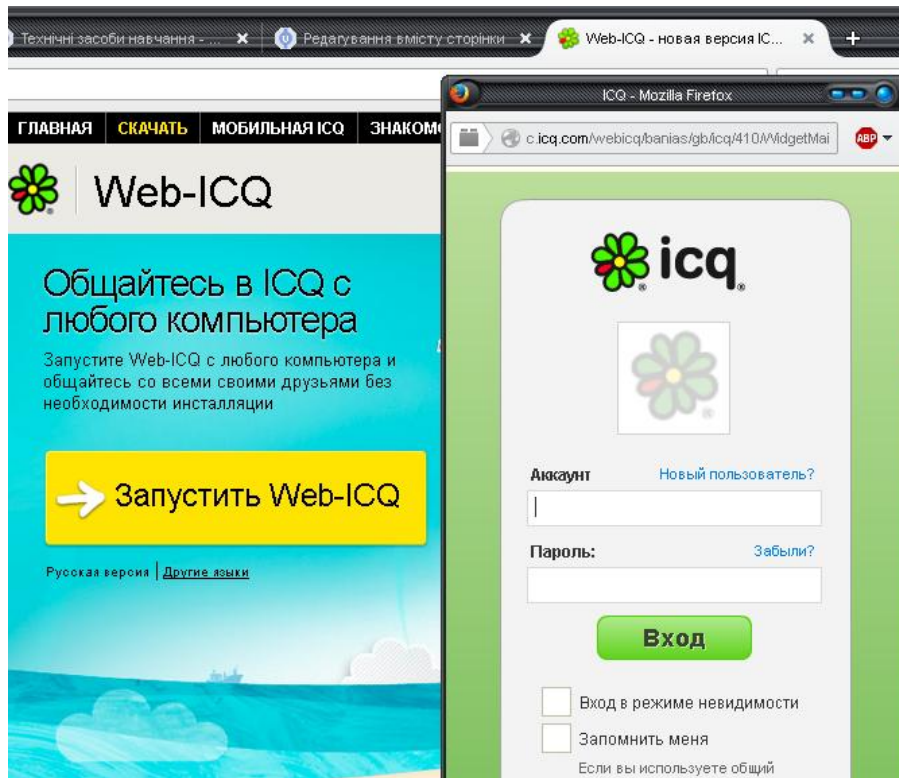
Технічні засоби навчання - ... ×
Редагування вмісту сторінки ×
Web-ICQ - новая версия IC... ×
+

ГЛАВНАЯ СКАЧАТЬ МОБИЛЬНАЯ ICQ ЗНАКОМ

Web-ICQ

Общайтесь в ICQ с любого компьютера

Запустите Web-ICQ с любого компьютера и общайтесь со всеми своими друзьями без необходимости инсталляции

Запустить Web-ICQ

Русская версия | Другие языки

ICQ - Mozilla Firefox

c.icq.com/webicq/banias/gb/icq/410/WidgetMai

ABP

icq

Аккаунт
Новый пользователь?

Пароль:
Забыли?

Вход

Вход в режиме невидимости

Запомнить меня

Если вы используете общий